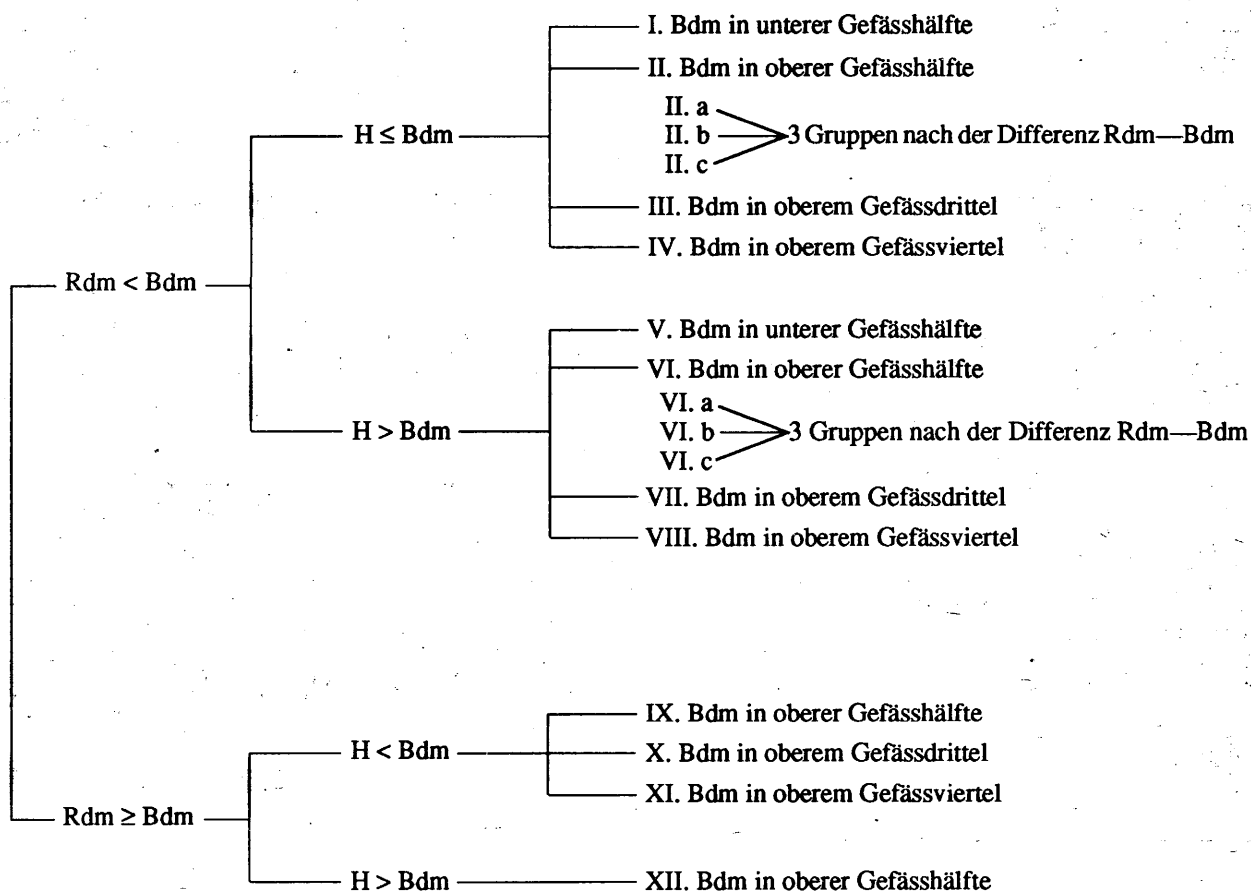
Rdm < Bdm

H ≤ Bdm

I. Bdm in unterer Gefässhälfte

II. Bdm in oberer Gefässhälfte

II. a
II. b
II. c
3 Gruppen nach der Differenz Rdm—Bdm

III. Bdm in oberem Gefässdrittel

IV. Bdm in oberem Gefässviertel

H > Bdm

V. Bdm in unterer Gefässhälfte

VI. Bdm in oberer Gefässhälfte

VI. a
VI. b
VI. c
3 Gruppen nach der Differenz Rdm—Bdm

VII. Bdm in oberem Gefässdrittel

VIII. Bdm in oberem Gefässviertel

Rdm ≥ Bdm

H < Bdm

IX. Bdm in oberer Gefässhälfte

X. Bdm in oberem Gefässdrittel

XI. Bdm in oberem Gefässviertel

H > Bdm

XII. Bdm in oberer Gefässhälfte